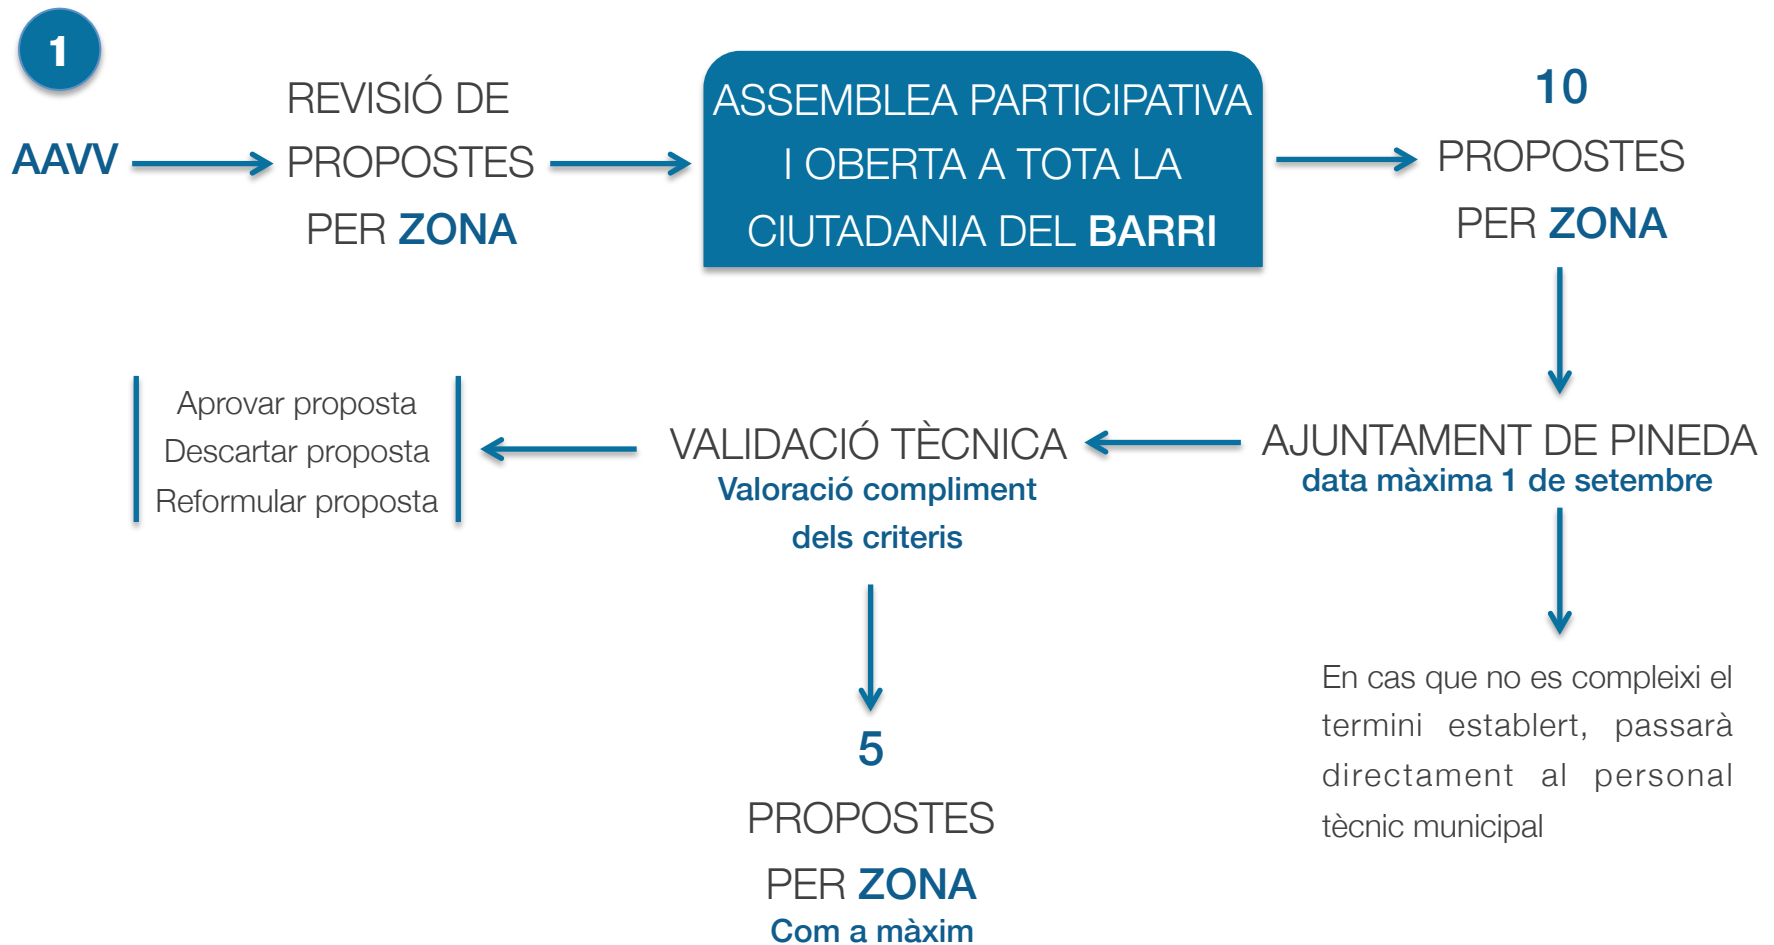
1

AAVV

REVISIÓ DE PROPOSTES PER ZONA

ASSEMBLEA PARTICIPATIVA I OBERTA A TOTA LA CIUTADANIA DEL BARRI

10 PROPOSTES PER ZONA

AJUNTAMENT DE PINEDA
data màxima 1 de setembre

En cas que no es compleixi el termini establert, passarà directament al personal tècnic municipal

VALIDACIÓ TÈCNICA
Valoració compliment dels criteris

Aprovar proposta
Descartar proposta
Reformular proposta

5 PROPOSTES PER ZONA
Com a màxim